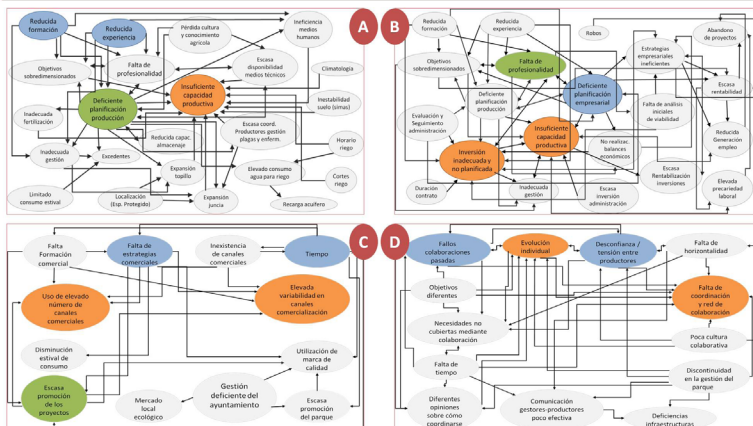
A

Reducida formación
Reducida experiencia
Pérdida cultura y conocimiento agrícola
Ineficiencia medios humanos
Falta de profesionalidad
Escasa disponibilidad medios técnicos
Objetivos sobredimensionados
Climatología
Deficiente planificación producción
Insuficiente capacidad productiva
Inestabilidad suelo (simas)
Inadecuada fertilización
Reducida capac. almacenaje
Escasa coord. Productores gestión plagas y enferm.
Horario riego
Inadecuada gestión
Excedentes
Expansión topillo
Elevado consumo agua para riego
Cortes riego
Limitado consumo estival
Localización (Esp. Protegido)
Expansión juncia
Recarga acuífero

B

Reducida formación
Reducida experiencia
Robos
Abandono de proyectos
Objetivos sobredimensionados
Falta de profesionalidad
Estrategias empresariales ineficientes
Escasa rentabilidad
Deficiente planificación producción
Deficiente planificación empresarial
Evaluación y Seguimiento administración
Falta de análisis iniciales de viabilidad
Insuficiente capacidad productiva
No realizac. balances económicos
Reducida Generación empleo
Inversión inadecuada y no planificada
Escasa Rentabilización inversiones
Elevada precariedad laboral
Duración contrato
Inadecuada gestión
Escasa inversión administración

C

Falta Formación comercial
Falta de estrategias comerciales
Inexistencia de canales comerciales
Tiempo
Uso de elevado número de canales comerciales
Elevada variabilidad en canales comercialización
Disminución estival de consumo
Utilización de marca de calidad
Escasa promoción de los proyectos
Mercado local ecológico
Gestión deficiente del ayuntamiento
Escasa promoción del parque

D

Fallos colaboraciones pasadas
Evolución individual
Desconfianza / tensión entre productores
Falta de horizontalidad
Objetivos diferentes
Falta de coordinación y red de colaboración
Necesidades no cubiertas mediante colaboración
Poca cultura colaborativa
Falta de tiempo
Discontinuidad en la gestión del parque
Diferentes opiniones sobre cómo coordinarse
Comunicación gestores-productores poco efectiva
Deficiencias infraestructuras